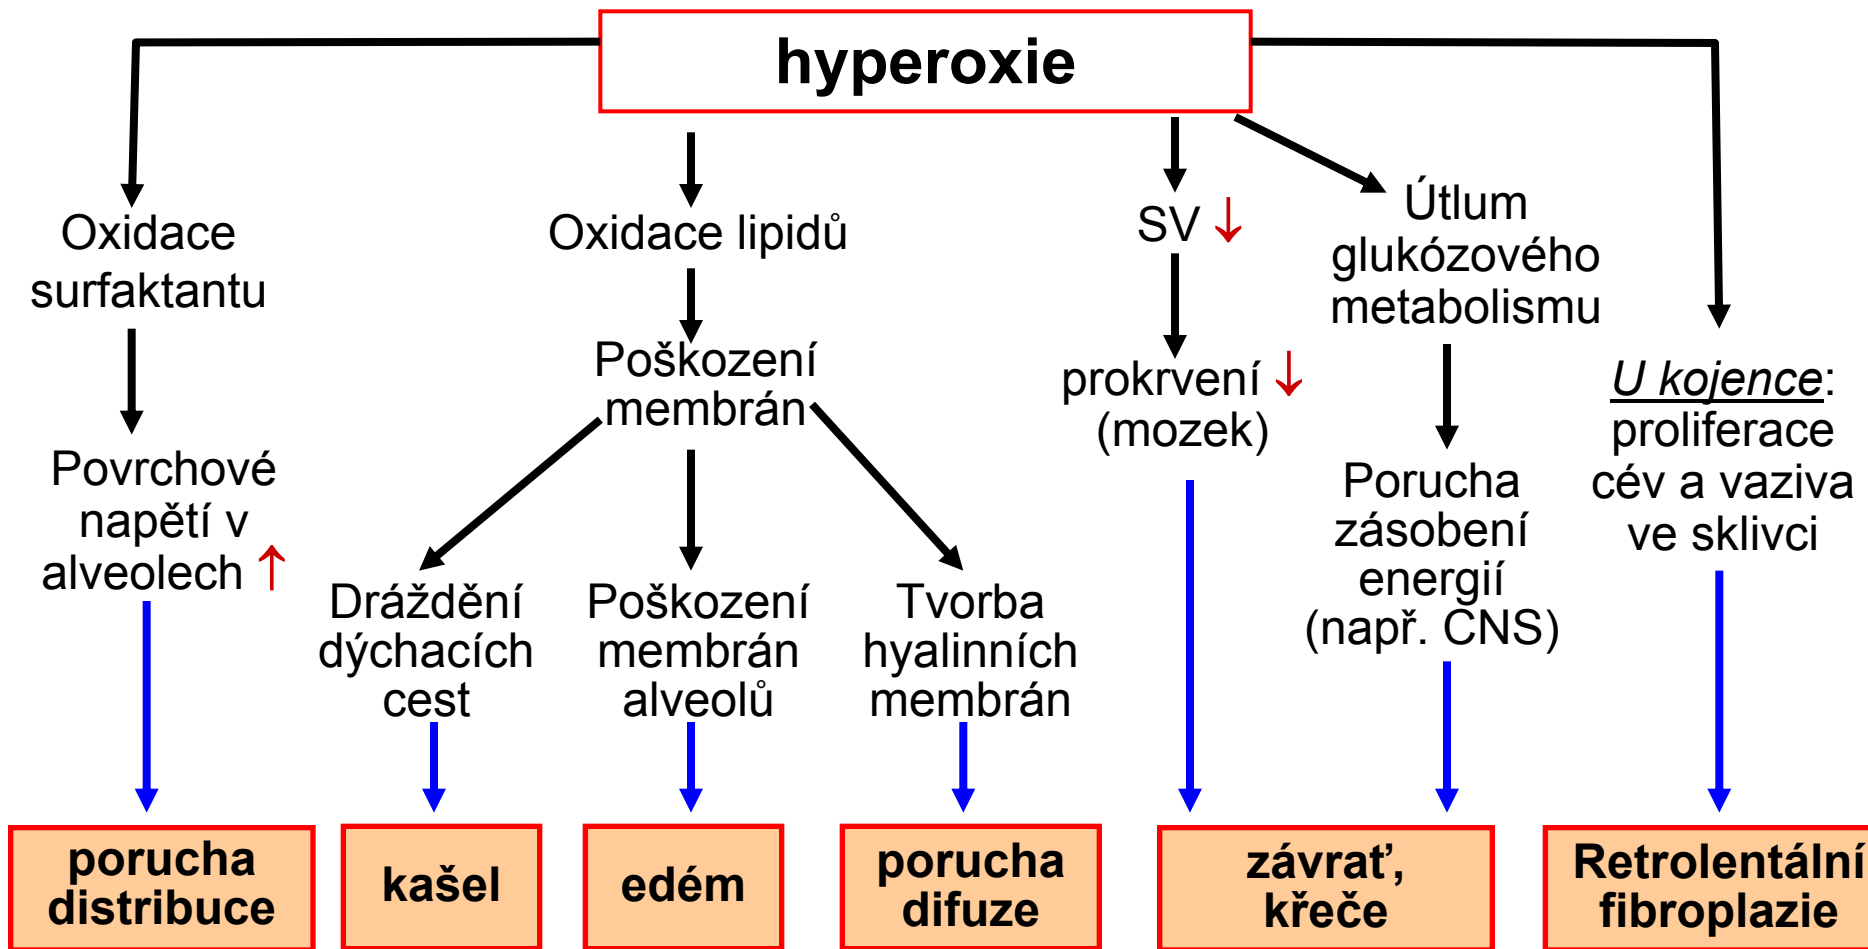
hyperoxie

Oxidace surfaktantu

Povrchové napětí v alveolech ↑

porucha distribuce

Oxidace lipidů

Poškození membrán

Dráždění dýchacích cest

kašel

Poškození membrán alveolů

edém

Tvorba hyalinních membrán

porucha difuze

SV ↓

prokrvení ↓ (mozek)

závrať, křeče

Útlum glukózového metabolismu

Porucha zásobení energií (např. CNS)

U kojence: proliferace cév a vaziva ve sklivci

Retrolentální fibroplazie